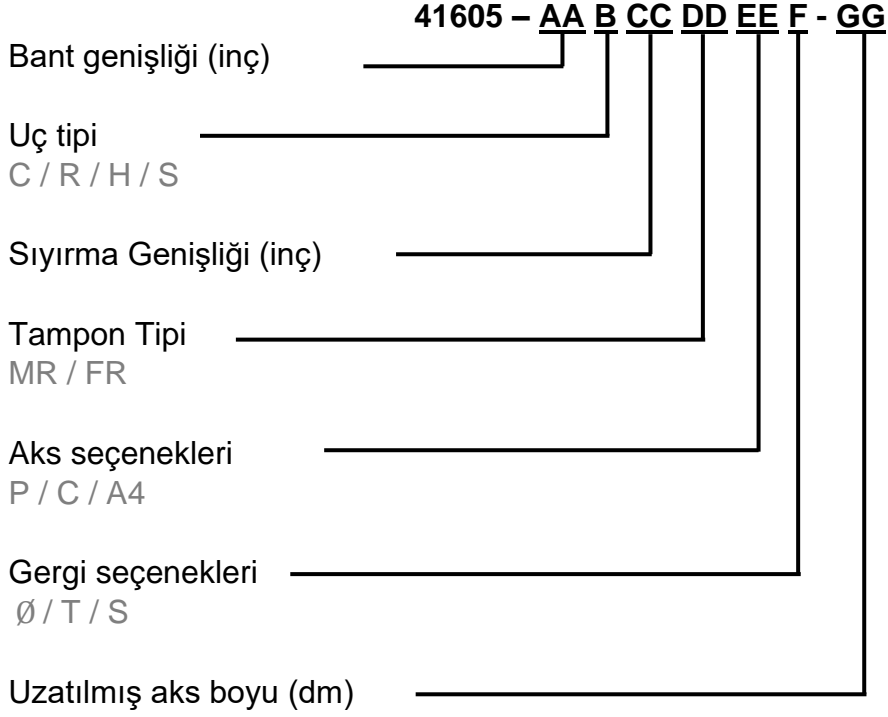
41605 – AA B CC DD EE F - GG

Bant genişliği (inç)

Uç tipi
C / R / H / S

Sıyırma Genişliği (inç)

Tampon Tipi
MR / FR

Aks seçenekleri
P / C / A4

Gergi seçenekleri
Ø / T / S

Uzatılmış aks boyu (dm)